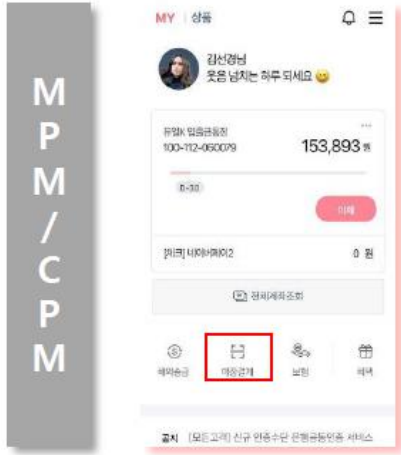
MPM/CPM

MY | 상품

김선경님
웃음 넘치는 하루 되세요 😊

뉴WK 입출금통장
100-112-060079
153,893 원

0-10

이체

[제크] 네이버페이2
0 원

전체계좌조회

해외송금
매장결제
보험
혜택

공지 [모든고객] 신규 인증수단 은행금융인증 서비스